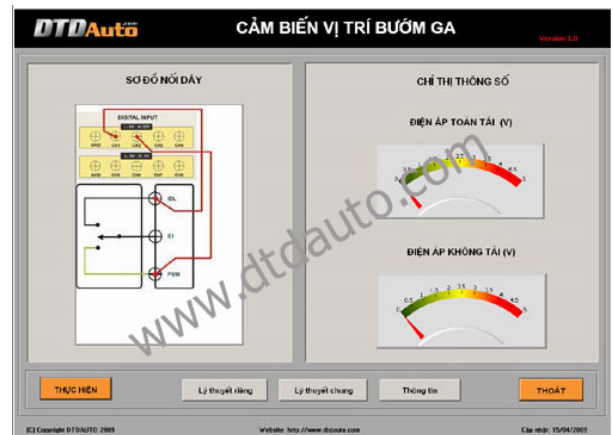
DTDAuto.com

CẢM BIẾN VỊ TRÍ BƯỚM GA

Version 1.0

SƠ ĐỒ NỐI DÂY

DIGITAL INPUT

GND CH1 CH2 CH3 CH4

GND CH5 CH6 CH7 CH8

IDL

E1

PSW

CHỈ THỊ THÔNG SỐ

ĐIỆN ÁP TOÀN TẢI (V)

0 0.5 1 1.5 2 2.5 3 3.5 4 4.5 5

ĐIỆN ÁP KHÔNG TẢI (V)

0 0.5 1 1.5 2 2.5 3 3.5 4 4.5 5

www.dtdauto.com

THỰC HIỆN

Lý thuyết riêng

Lý thuyết chung

Thông tin

THOÁT

(C) Copyright DTDAUTO 2009

Website: http://www.dtdauto.com

Cập nhật: 15/04/2009